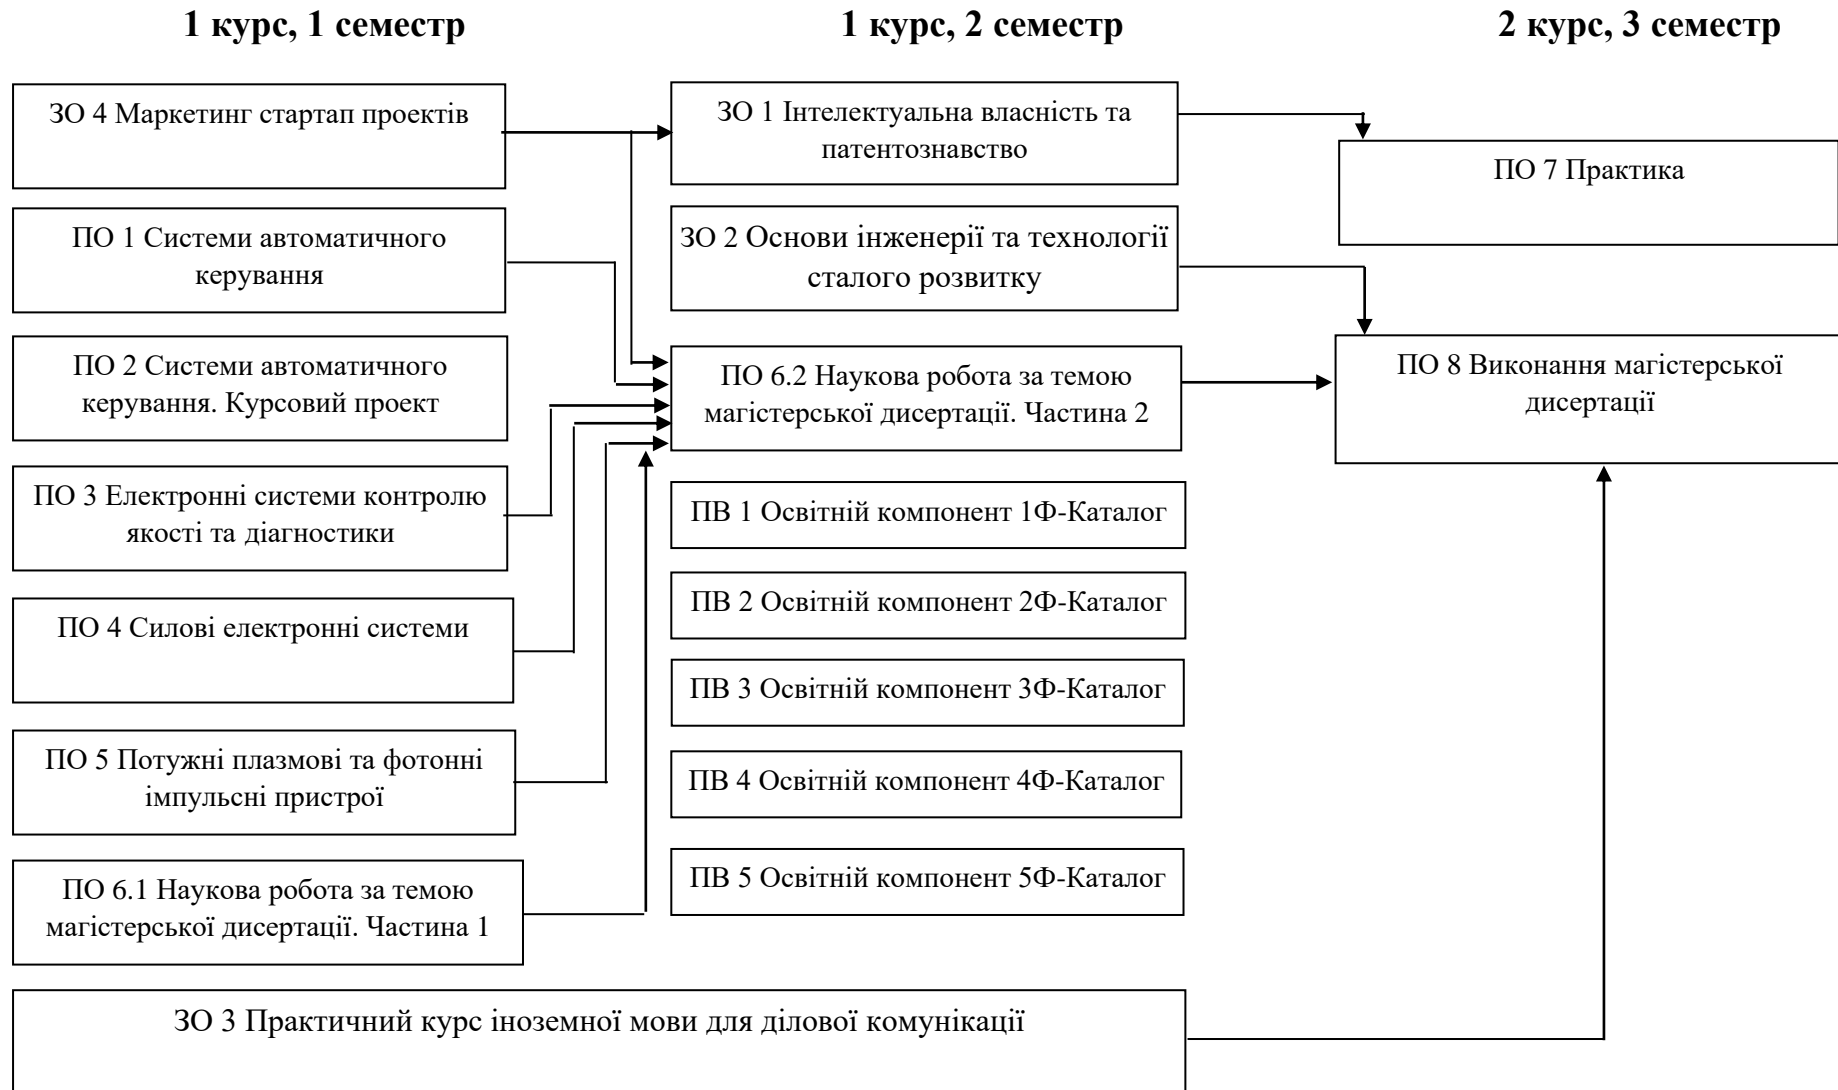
1 курс, 1 семестр

1 курс, 2 семестр

2 курс, 3 семестр

ЗО 4 Маркетинг стартап проектів

ПО 1 Системи автоматичного керування

ПО 2 Системи автоматичного керування. Курсовий проект

ПО 3 Електронні системи контролю якості та діагностики

ПО 4 Силові електронні системи

ПО 5 Потужні плазмові та фотонні імпульсні пристрої

ПО 6.1 Наукова робота за темою магістерської дисертації. Частина 1

ЗО 1 Інтелектуальна власність та патентознавство

ЗО 2 Основи інженерії та технології сталого розвитку

ПО 6.2 Наукова робота за темою магістерської дисертації. Частина 2

ПВ 1 Освітній компонент 1Ф-Каталог

ПВ 2 Освітній компонент 2Ф-Каталог

ПВ 3 Освітній компонент 3Ф-Каталог

ПВ 4 Освітній компонент 4Ф-Каталог

ПВ 5 Освітній компонент 5Ф-Каталог

ПО 7 Практика

ПО 8 Виконання магістерської дисертації

ЗО 3 Практичний курс іноземної мови для ділової комунікації